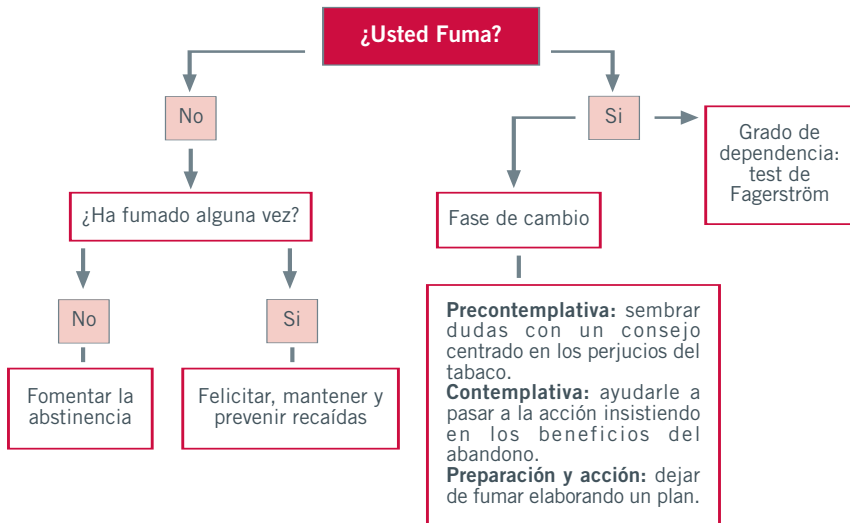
¿Usted Fuma?

No

¿Ha fumado alguna vez?

No

Fomentar la abstinencia

Si

Felicitar, mantener y prevenir recaídas

Si

Grado de dependencia: test de Fagerström

Fase de cambio

**Precontemplativa:** sembrar dudas con un consejo centrado en los perjucios del tabaco.
**Contemplativa:** ayudarle a pasar a la acción insistiendo en los beneficios del abandono.
**Preparación y acción:** dejar de fumar elaborando un plan.